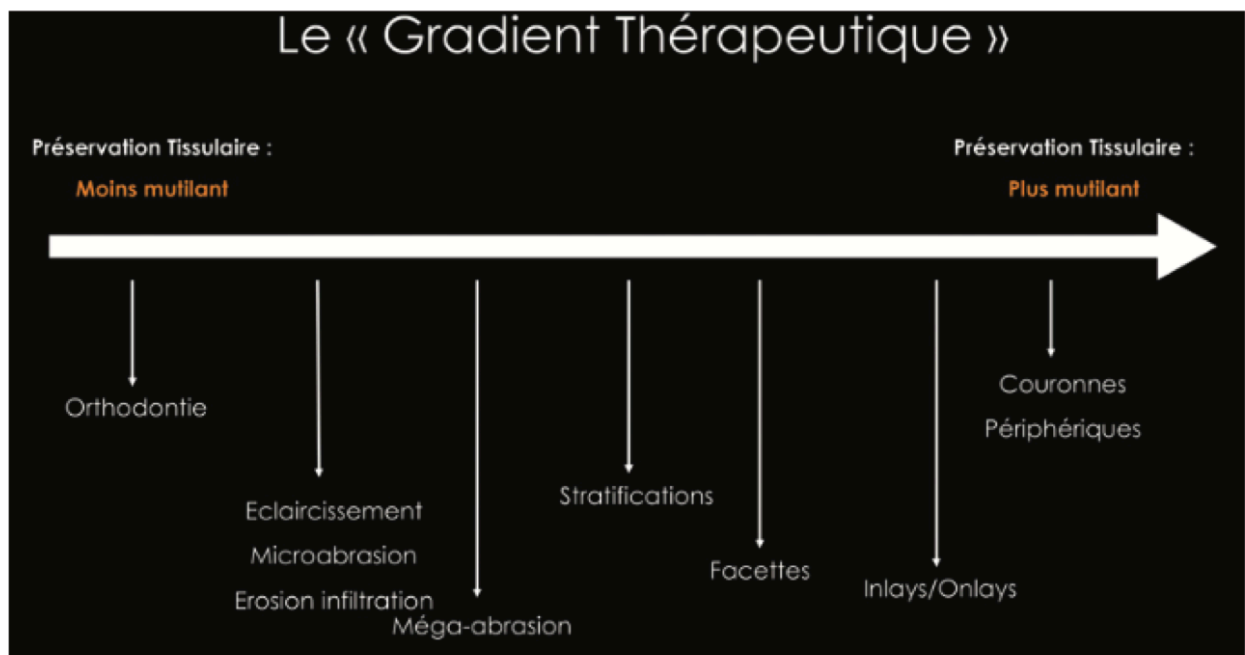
Le « Gradient Thérapeutique »

Préservation Tissulaire :
Moins mutilant

Préservation Tissulaire :
Plus mutilant

Orthodontie

Eclaircissement
Microabrasion
Erosion infiltration

Méga-abrasion

Stratifications

Facettes

Inlays/Onlays

Couronnes
Périphériques